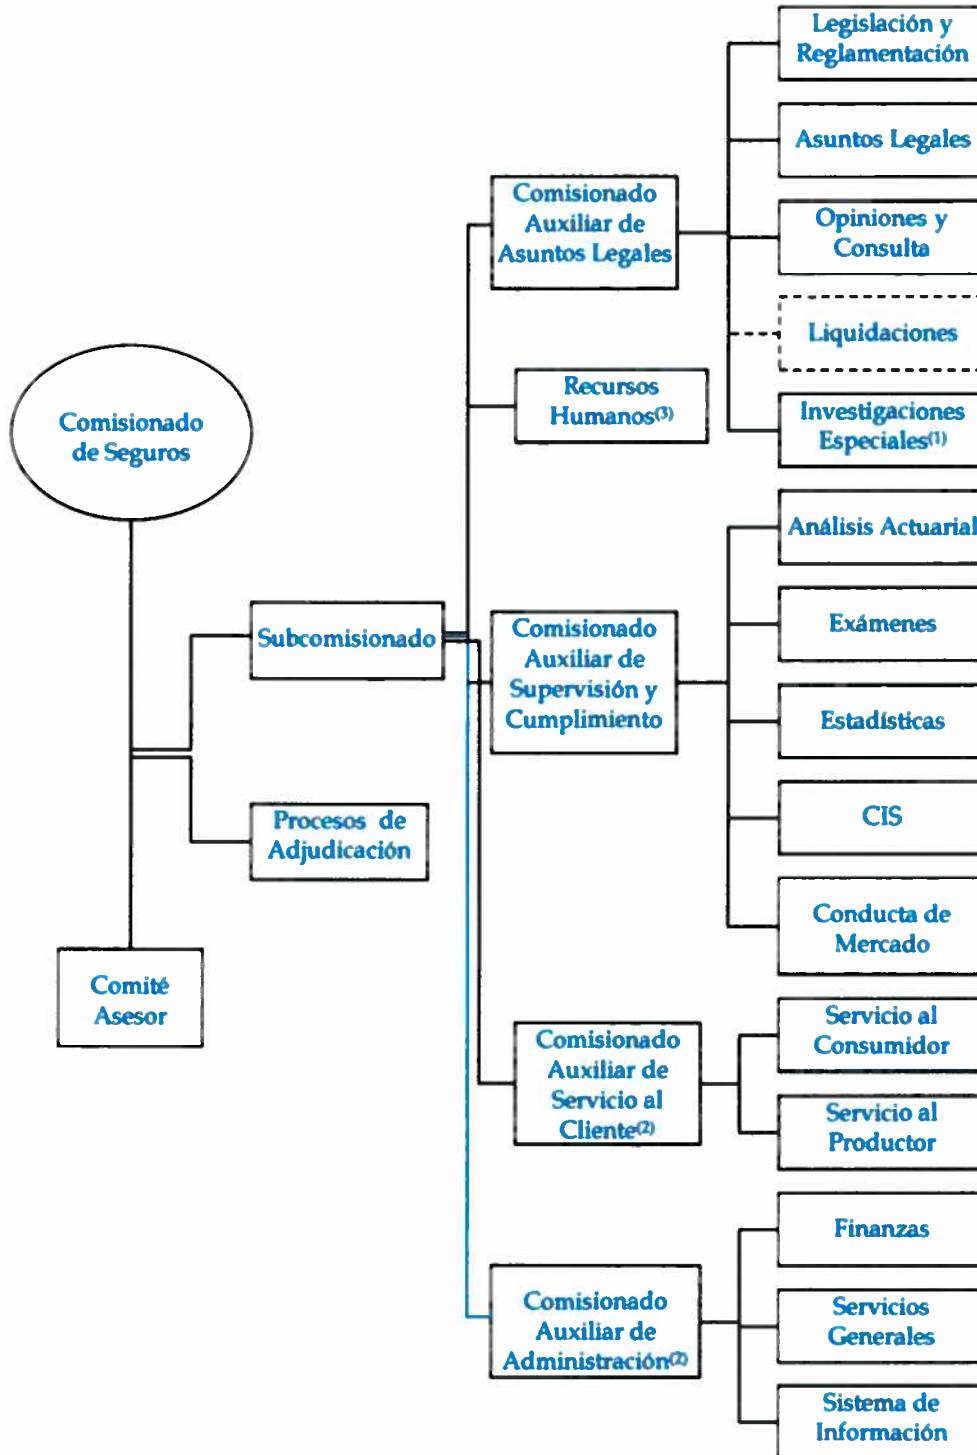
Comisionado de Seguros

Subcomisionado

Procesos de Adjudicación

Comité Asesor

Comisionado Auxiliar de Asuntos Legales

Recursos Humanos$^{(3)}$

Comisionado Auxiliar de Supervisión y Cumplimiento

Comisionado Auxiliar de Servicio al Cliente$^{(2)}$

Comisionado Auxiliar de Administración$^{(2)}$

Legislación y Reglamentación

Asuntos Legales

Opiniones y Consulta

Liquidaciones

Investigaciones Especiales$^{(1)}$

Análisis Actuarial

Exámenes

Estadísticas

CIS

Conducta de Mercado

Servicio al Consumidor

Servicio al Productor

Finanzas

Servicios Generales

Sistema de Información